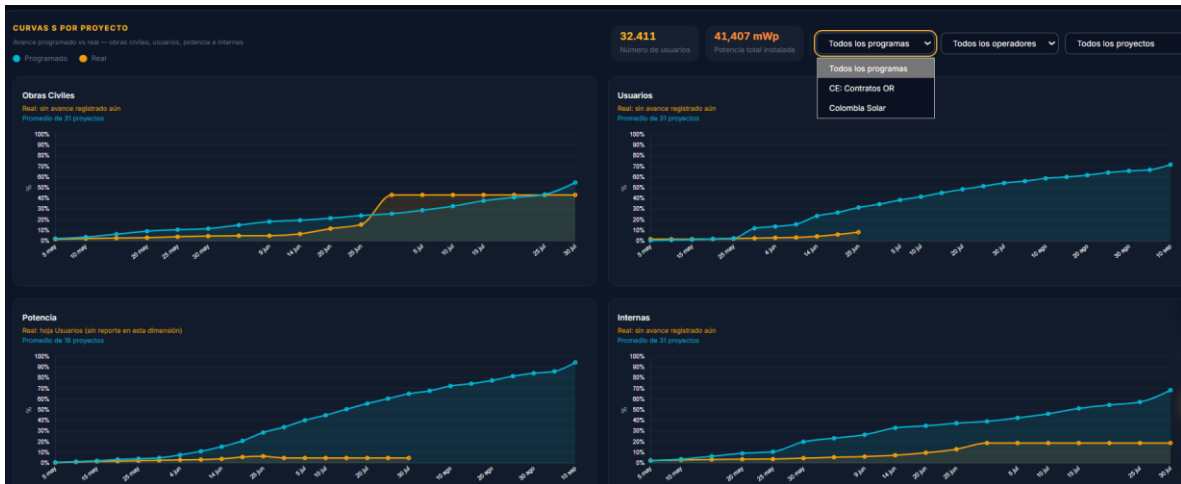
CURVAS S POR PROYECTO

Avance programado vs real — obras civiles, usuarios, potencia e internas

Programado Real

32.411
Número de usuarios

41,407 mWp
Potencia total instalada

Todos los programas
Todos los operadores
Todos los proyectos

Todos los programas
CE: Contratos OR
Colombia Solar

Obras Civiles
Real: sin avance registrado aún
Promedio de 31 proyectos

100% 90% 80% 70% 60% 50% 40% 30% 20% 10% 0%
%
5 may 10 may 20 may 30 may 9 jun 14 jun 20 jun 25 jun 5 jul 10 jul 15 jul 25 jul 30 jul

Usuarios
Real: sin avance registrado aún
Promedio de 31 proyectos

100% 90% 80% 70% 60% 50% 40% 30% 20% 10% 0%
%
5 may 15 may 25 may 4 jun 14 jun 20 jun 5 jul 20 jul 10 ago 20 ago 10 sep

Potencia
Real: hoja Usuarios (sin reporte en esta dimensión)
Promedio de 18 proyectos

100% 90% 80% 70% 60% 50% 40% 30% 20% 10% 0%
%
5 may 15 may 25 may 4 jun 14 jun 25 jun 5 jul 20 jul 30 jul 10 ago 20 ago 10 sep

Internas
Real: sin avance registrado aún
Promedio de 31 proyectos

100% 90% 80% 70% 60% 50% 40% 30% 20% 10% 0%
%
5 may 10 may 20 may 30 may 9 jun 14 jun 20 jun 25 jun 5 jul 10 jul 15 jul 25 jul 30 jul